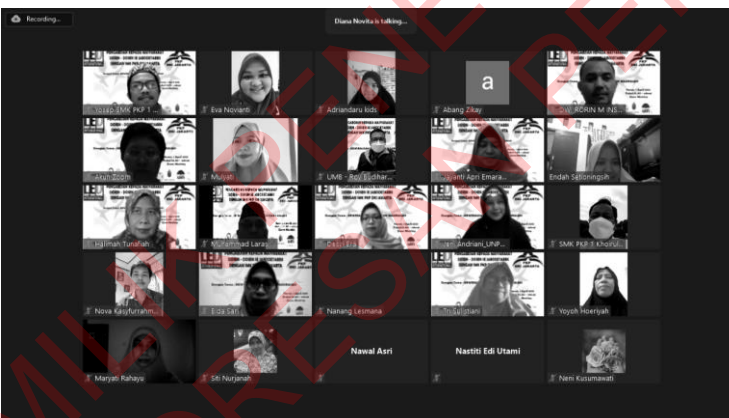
Recording...

Diana Novita is talking...

Yusep SMK PKP 1 ...
Eva Novianti
Adriandaru kids
a
Abang Zikay
W_RORIN M INS...

Arum Zoom
Mulyati
UMB - Rey Euidhar...
Yanti Apri Emara...
Endah Setioningsih

Halimah Tunafiah
Muhammad Laras...
Dessi Eka
Yeni Andriani_UNP...
SMK PKP 1 Khoirul...

Nova Kasyfurrahm...
Eida Sari
Nanang Lesmana
Sulistiani
Yoyoh Hoeriyah

Maryati Rahayu
Siti Nurjanah
Nawal Asri
Nastiti Edi Utami
Neni Kusumawati